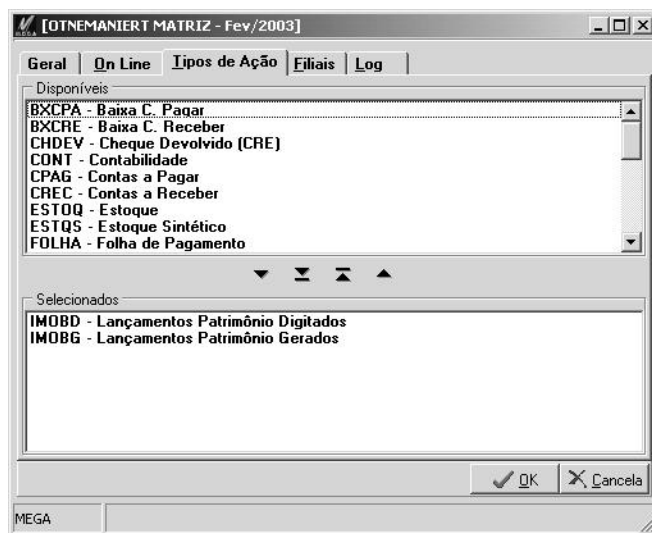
[OTNEMANIERT MATRIZ - Fev/2003]

Geral | On Line | Tipos de Ação | Filiais | Log

Disponíveis
BXCPA - Baixa C. Pagar
BXCRE - Baixa C. Receber
CHDEV - Cheque Devolvido (CRE)
CONT - Contabilidade
CPAG - Contas a Pagar
CREC - Contas a Receber
ESTOQ - Estoque
ESTQS - Estoque Sintético
FOLHA - Folha de Pagamento

Selecionados
IMOBD - Lançamentos Patrimônio Digitados
IMOBG - Lançamentos Patrimônio Gerados

OK | Cancela

MEGA